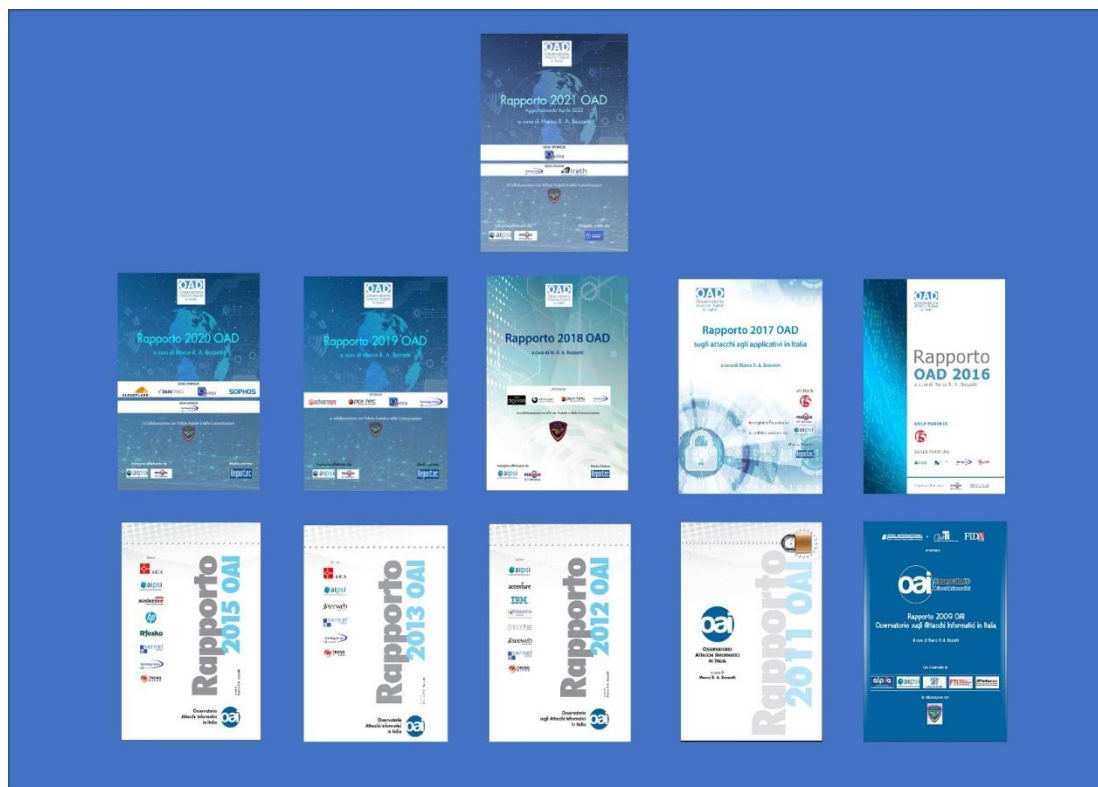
OAD

Rapporto 2021 OAD

Aggiornamento Aprile 2022

a cura di Marco R. A. Bozzetti

ireth

Rapporto 2020 OAD

a cura di Marco R. A. Bozzetti

CLOUDFLARE

SOPHOS

Reportec

Rapporto 2019 OAD

a cura di Marco R. A. Bozzetti

Reportec

Rapporto 2018 OAD

a cura di M. R. A. Bozzetti

aipsi

Reportec

Rapporto 2017 OAD

sugli attacchi agli applicativi in Italia

a cura di Marco R. A. Bozzetti

aipsi

Reportec

Rapporto OAD 2016

a cura di Marco R. A. Bozzetti

GOLD PARTNER

AICA

aipsi

Rapporto 2015 OAI

Osservatorio Attacchi Informatici in Italia

oai

AICA

aipsi

Rapporto 2013 OAI

Osservatorio Attacchi Informatici in Italia

oai

aipsi

accenture

IBM

Rapporto 2012 OAI

Osservatorio sugli Attacchi Informatici in Italia

oai

oai

Osservatorio Attacchi Informatici in Italia

a cura di Marco R. A. Bozzetti

Rapporto 2011 OAI

FIDA

oai

Rapporto 2009 OAI

Osservatorio sugli Attacchi Informatici in Italia

a cura di Marco R.A. Bozzetti

aipsi